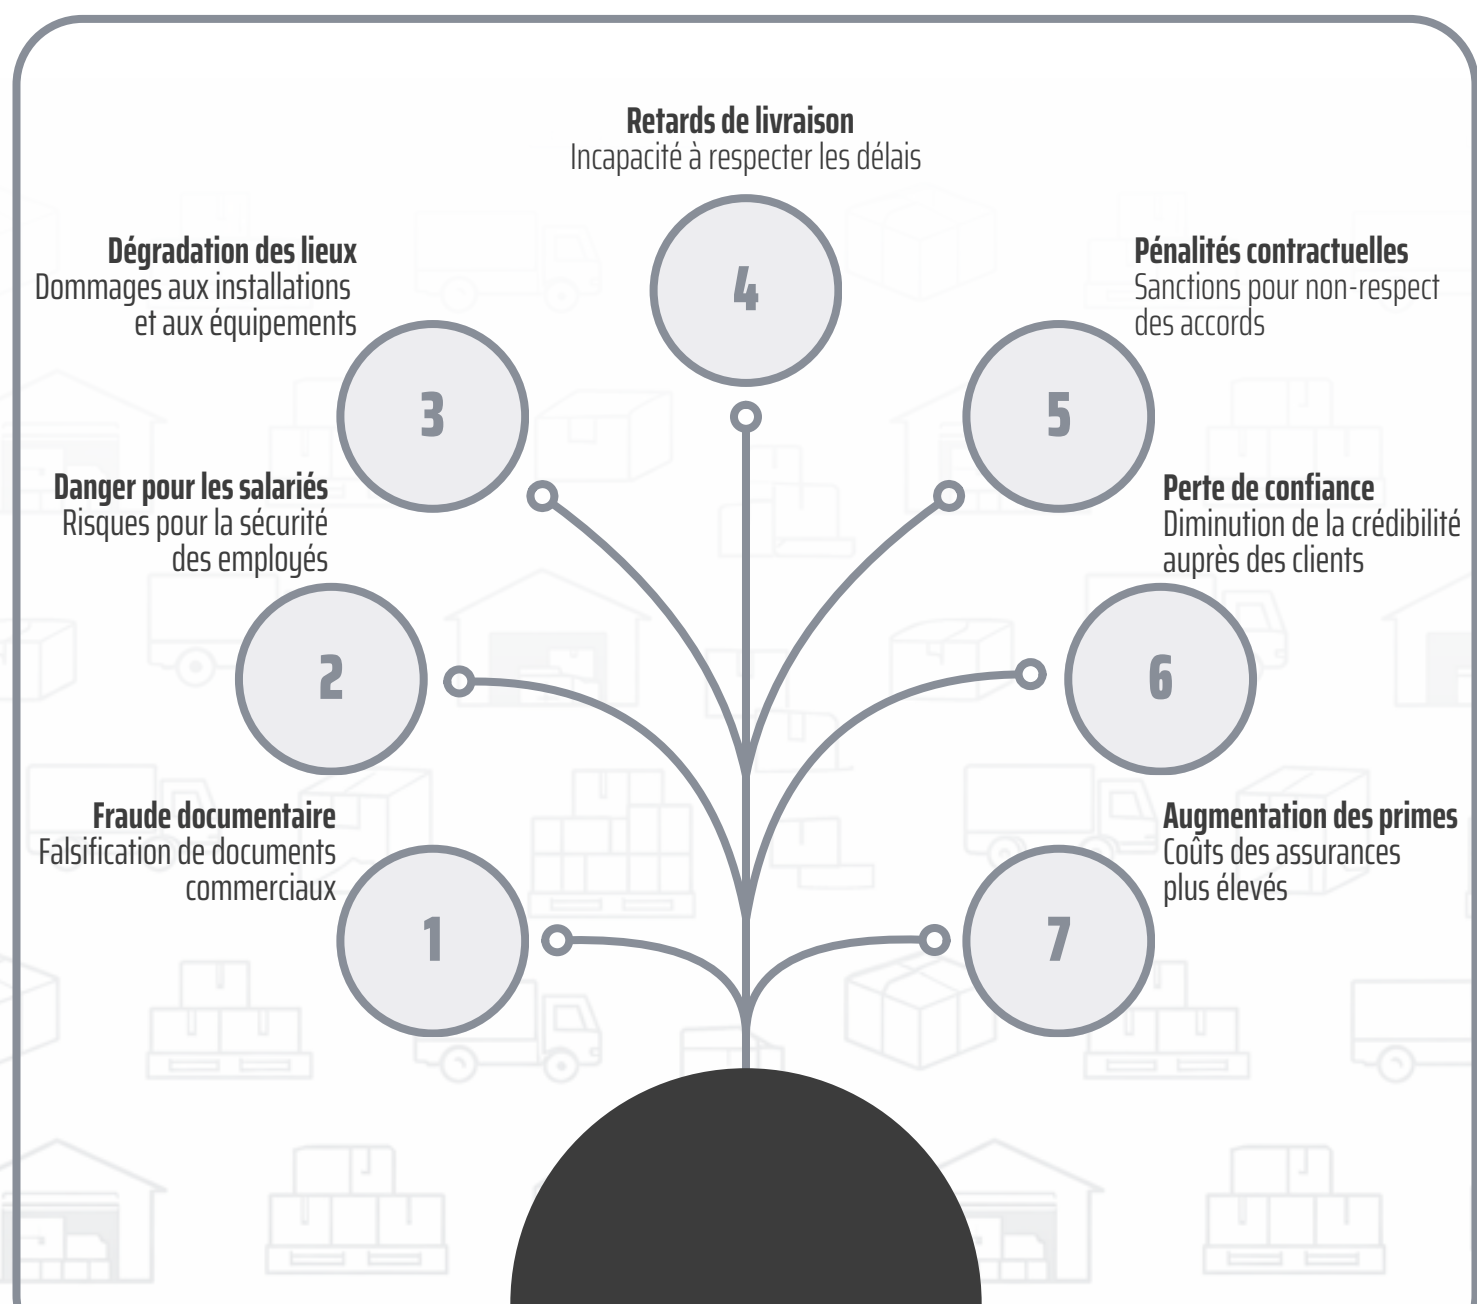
Retards de livraison
Incapacité à respecter les délais

Dégradation des lieux
Dommages aux installations et aux équipements

4

Pénalités contractuelles
Sanctions pour non-respect des accords

3

5

Danger pour les salariés
Risques pour la sécurité des employés

Perte de confiance
Diminution de la crédibilité auprès des clients

2

6

Fraude documentaire
Falsification de documents commerciaux

Augmentation des primes
Coûts des assurances plus élevés

1

7